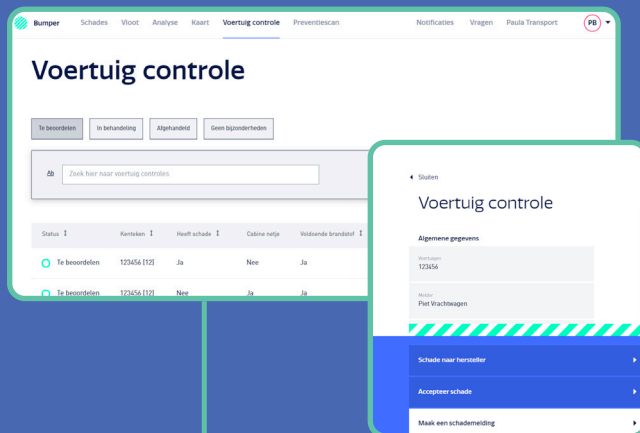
Bumper Schades Vloot Analyse Kaart Voertuig controle Preventiescan Notificaties Vragen Paula Transport PB

Voertuig controle

Te beoordelen In behandeling Afgehandeld Geen bijzonderheden

Zoek hier naar voertuig controles

| Status | Kenteken | Heeft schade | Cabine netje | Voldoende brandstof |
|---|---|---|---|---|
| Te beoordelen | 123456 [12] | Ja | Nee | Ja |
| Te beoordelen | 123456 [12] | Nee | Ja | Ja |

Sluiten

Voertuig controle

Algemene gegevens

Voertuigen
123456

Melder
Piet Vrachtwagen

Schade naar hersteller

Accepteer schade

Maak een schademelding